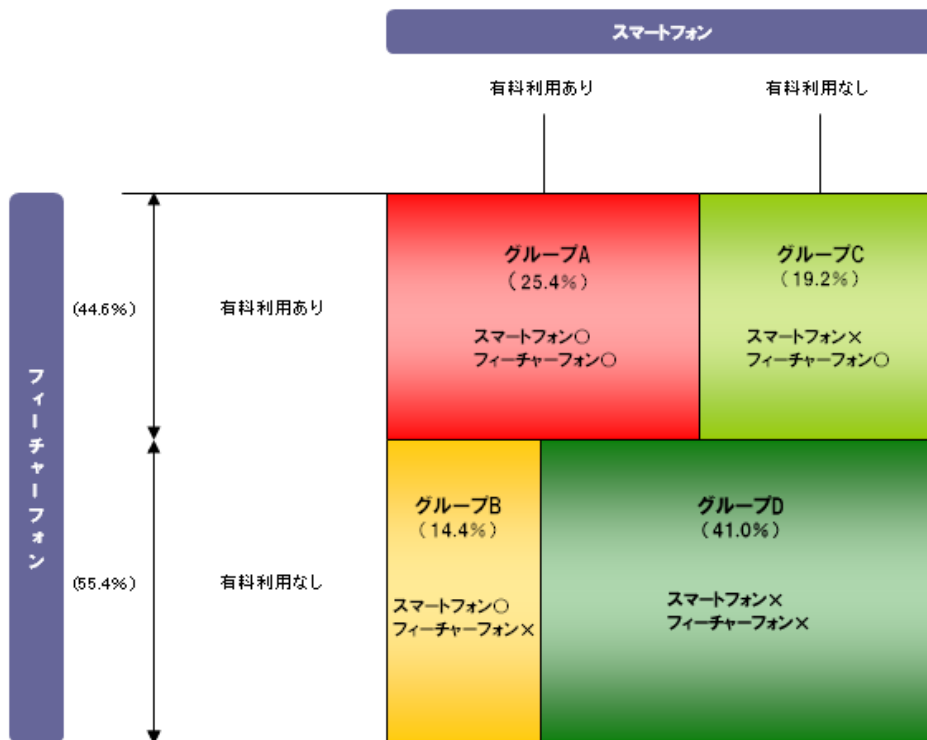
スマートフォン

有料利用あり

有料利用なし

フィーチャーフォン

(44.6%)

有料利用あり

グループA
(25.4%)

スマートフォン○
フィーチャーフォン○

グループC
(19.2%)

スマートフォン×
フィーチャーフォン○

(55.4%)

有料利用なし

グループB
(14.4%)

スマートフォン○
フィーチャーフォン×

グループD
(41.0%)

スマートフォン×
フィーチャーフォン×